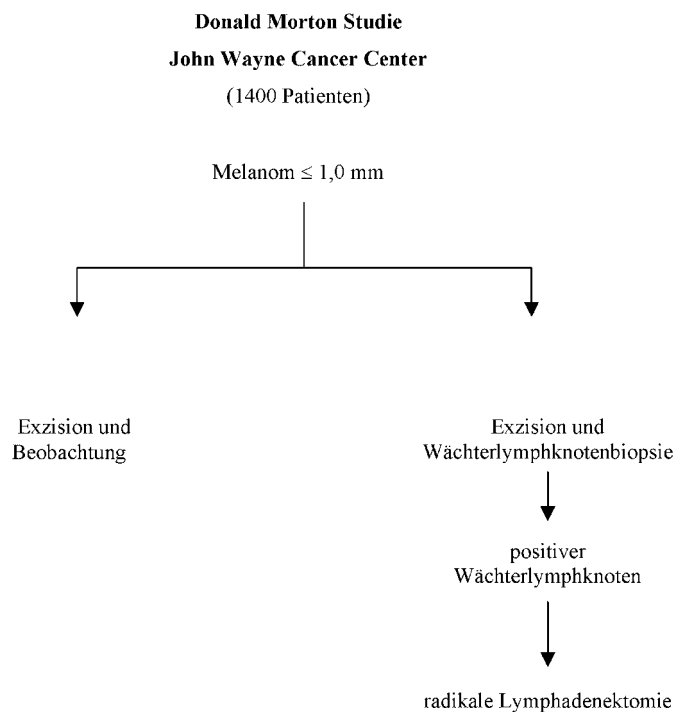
**Donald Morton Studie**

**John Wayne Cancer Center**

(1400 Patienten)

Melanom $\leq$ 1,0 mm

Exzision und Beobachtung

Exzision und Wächterlymphknotenbiopsie

positiver Wächterlymphknoten

radikale Lymphadenektomie